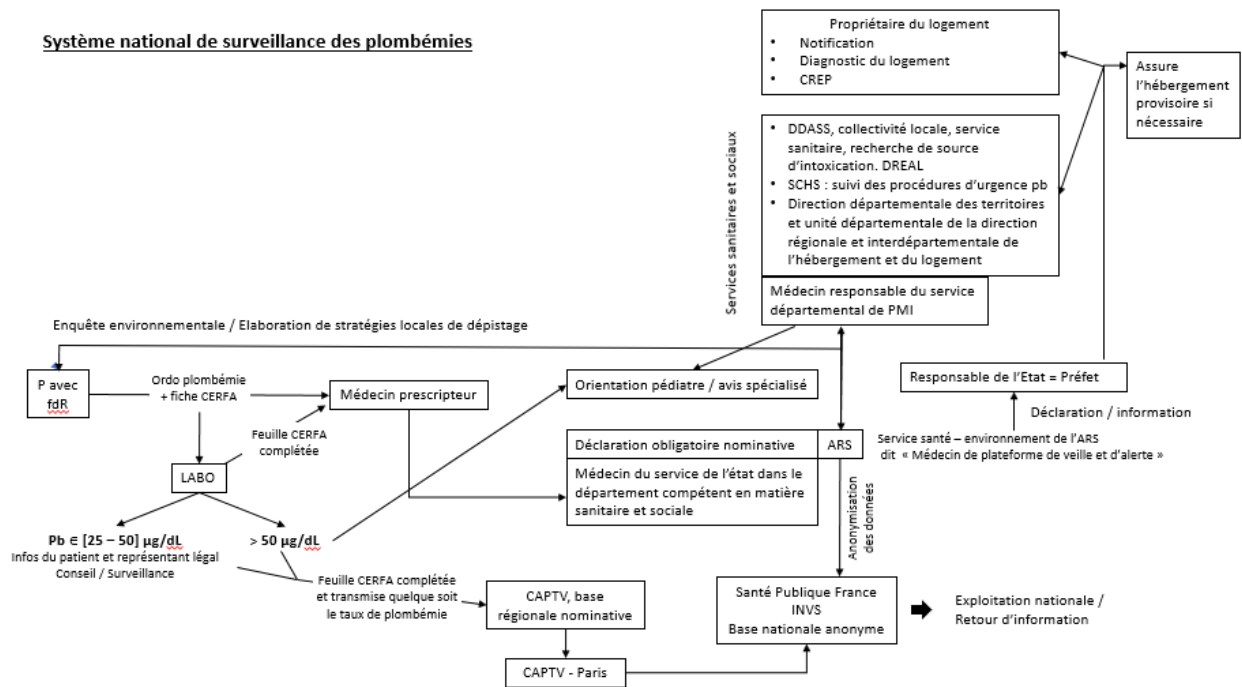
Système national de surveillance des plombémies

Propriétaire du logement
• Notification
• Diagnostic du logement
• CREP

Assure l'hébergement provisoire si nécessaire

Services sanitaires et sociaux

• DDASS, collectivité locale, service sanitaire, recherche de source d'intoxication. DREAL
• SCHS : suivi des procédures d'urgence pb
• Direction départementale des territoires et unité départementale de la direction régionale et interdépartementale de l'hébergement et du logement

Médecin responsable du service départemental de PMI

Enquête environnementale / Elaboration de stratégies locales de dépistage

P avec fdR

Ordo plombémie + fiche CERFA

Médecin prescripteur

Orientation pédiatre / avis spécialisé

Responsable de l'Etat = Préfet

Déclaration / information

Feuille CERFA complétée

LABO

Déclaration obligatoire nominative

ARS

Service santé – environnement de l'ARS dit « Médecin de plateforme de veille et d'alerte »

Médecin du service de l'état dans le département compétent en matière sanitaire et sociale

Pb ∈ [25 – 50] µg/dL
Infos du patient et représentant légal
Conseil / Surveillance

> 50 µg/dL

Anonymisation des données

Feuille CERFA complétée et transmise quelque soit le taux de plombémie

CAPTV, base régionale nominative

Santé Publique France
INVS
Base nationale anonyme

Exploitation nationale / Retour d'information

CAPTV - Paris